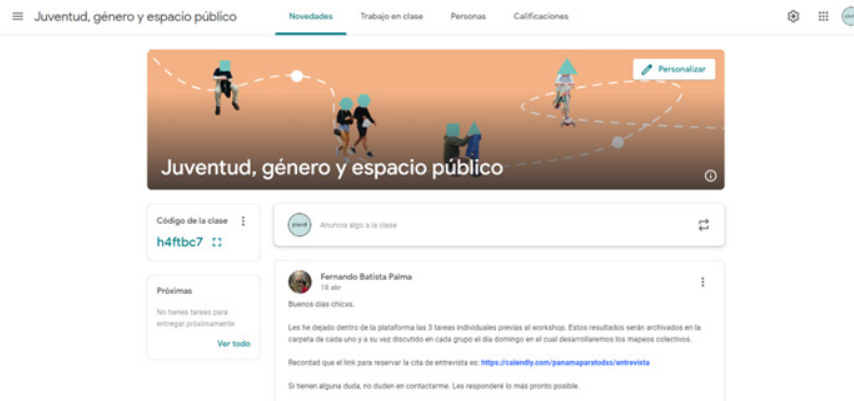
Juventud, género y espacio público

Novedades | Trabajo en clase | Personas | Calificaciones

Personalizar

Juventud, género y espacio público

Código de la clase
h4ftbc7

Próximas
No tienes tareas para entregar próximamente
Ver todo

Anuncia algo a la clase

Fernando Batista Palma
18 abr

Buenos días chicxs.

Les he dejado dentro de la plataforma las 3 tareas individuales previas al workshop. Estos resultados serán archivados en la carpeta de cada uno y a su vez discutido en cada grupo el día domingo en el cual desarrollaremos los mapeos colectivos.

Recordad que el link para reservar la cita de entrevista es: https://calendly.com/panamaparatodxs/entrevista

Si tienen alguna duda, no duden en contactarme. Les responderé lo más pronto posible.